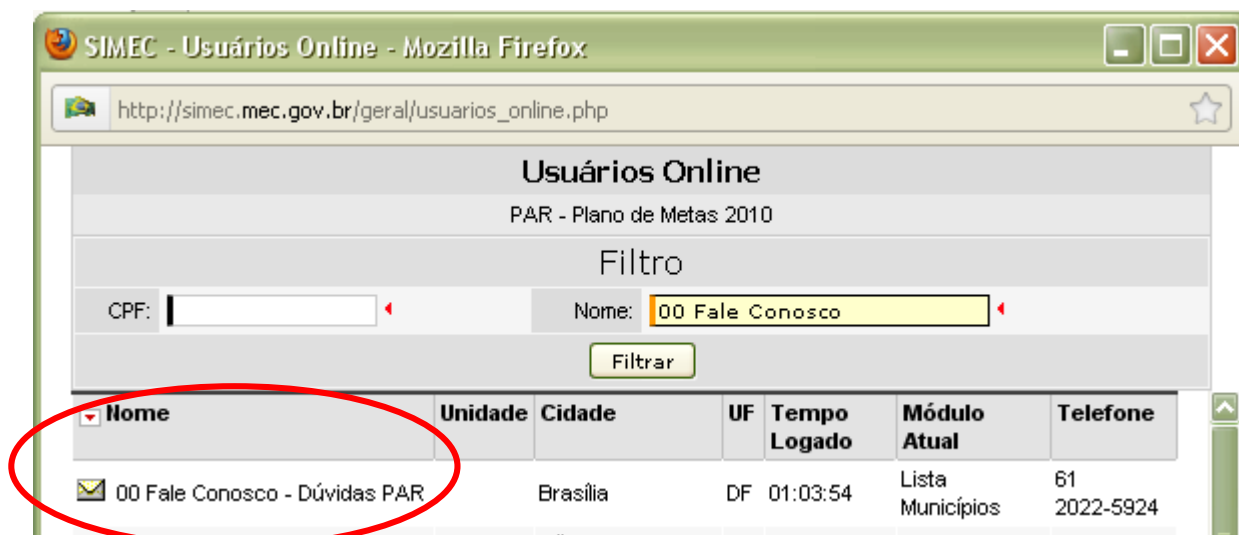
SIMEC - Usuários Online - Mozilla Firefox

http://simec.mec.gov.br/geral/usuarios_online.php

Usuários Online

PAR - Plano de Metas 2010

Filtro

CPF:

Nome: 00 Fale Conosco

Filtrar

| Nome | Unidade | Cidade | UF | Tempo Logado | Módulo Atual | Telefone |
|---|---|---|---|---|---|---|
| 00 Fale Conosco - Dúvidas PAR | | Brasília | DF | 01:03:54 | Lista Municípios | 61 2022-5924 |